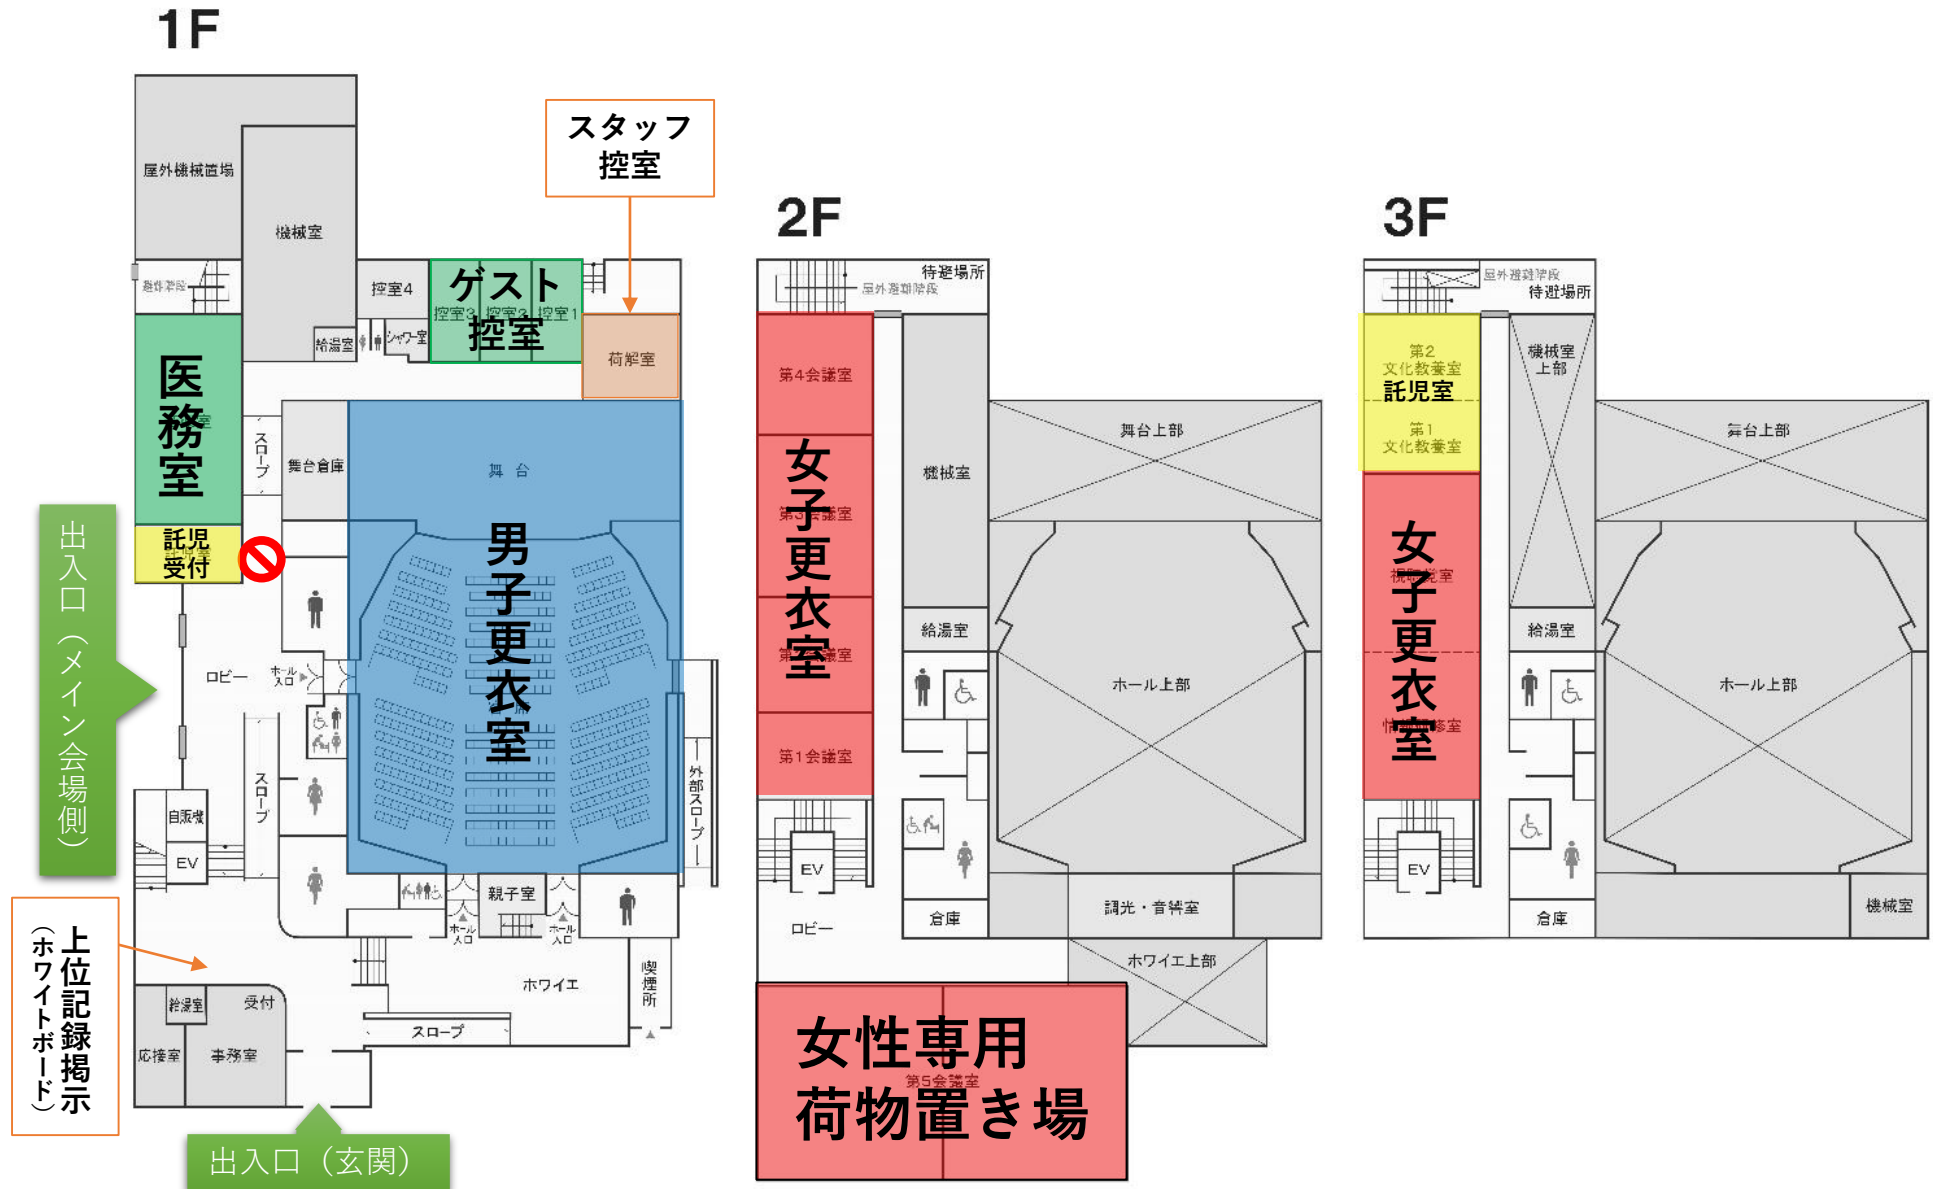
1F

スタッフ控室

屋外機械置場
機械室
屋外階段
控室4
ゲスト控室
控室3 控室2 控室1
給湯室 シャワー室
荷解室
医務室
託児受付
託児室
スロープ
集合倉庫
舞台
男子更衣室
出入口（メイン会場側）
ロビー
ホール入口
スロープ
外部スロープ
自販機
EV
上位記録掲示（ホワイトボード）
親子室
ホール入口
ホール入口
ホワイエ
喫煙所
給湯室
受付
応接室
事務室
スロープ
出入口（玄関）

2F

待避場所
屋外避難階段
第4会議室
女子更衣室
第3会議室
第2会議室
第1会議室
機械室
給湯室
舞台上部
ホール上部
EV
ロビー
倉庫
調光・音響室
ホワイエ上部
女性専用荷物置き場
第5会議室

3F

屋外避難階段
待避場所
第2文化教養室
託児室
第1文化教養室
機械室上部
女子更衣室
視聴覚室
情報研修室
給湯室
舞台上部
ホール上部
EV
倉庫
機械室